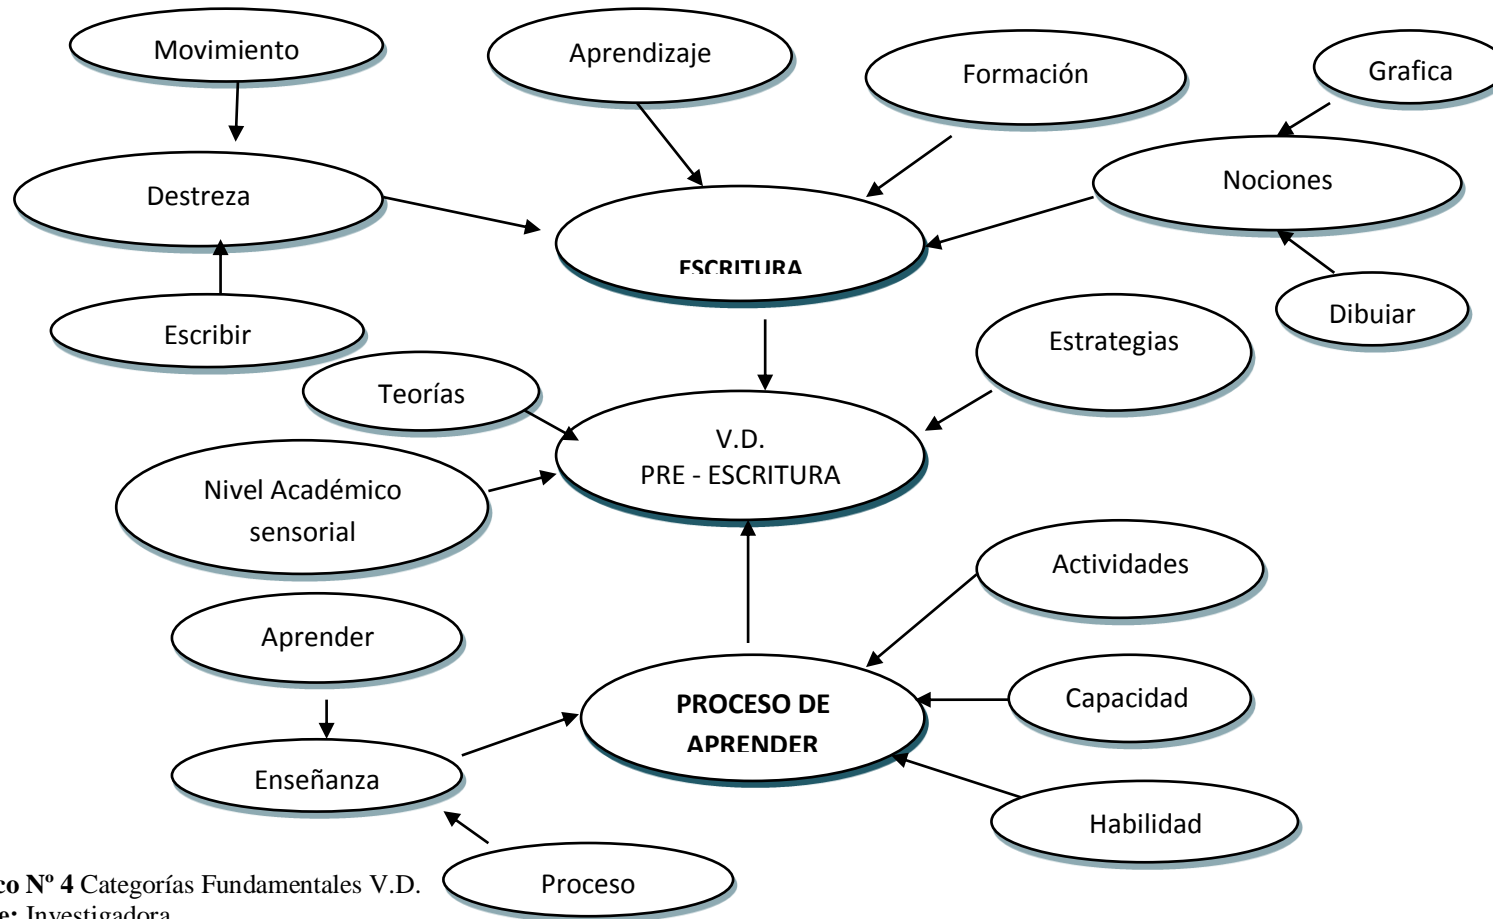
Movimiento

Aprendizaje

Formación

Grafica

Destreza

ESCRITURA

Nociones

Escribir

Dibujar

Estrategias

Teorías

V.D.
PRE - ESCRITURA

Nivel Académico sensorial

Actividades

Aprender

PROCESO DE APRENDER

Capacidad

Enseñanza

Habilidad

Proceso

co Nº 4 Categorías Fundamentales V.D.
e: Investigadora